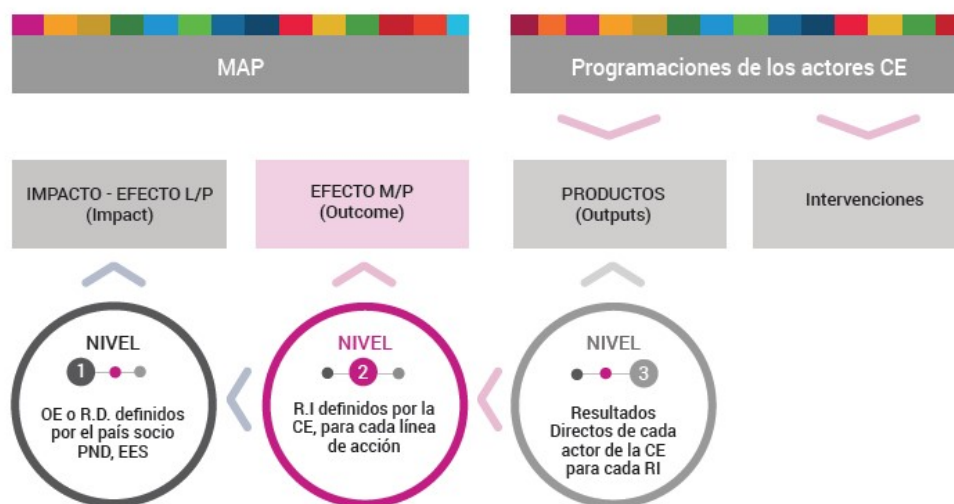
MAP

Programaciones de los actores CE

IMPACTO - EFECTO L/P
(Impact)

EFECTO M/P
(Outcome)

PRODUCTOS
(Outputs)

Intervenciones

NIVEL
1
OE o R.D. definidos por el país socio PND, EES

NIVEL
2
R.I definidos por la CE, para cada línea de acción

NIVEL
3
Resultados Directos de cada actor de la CE para cada RI